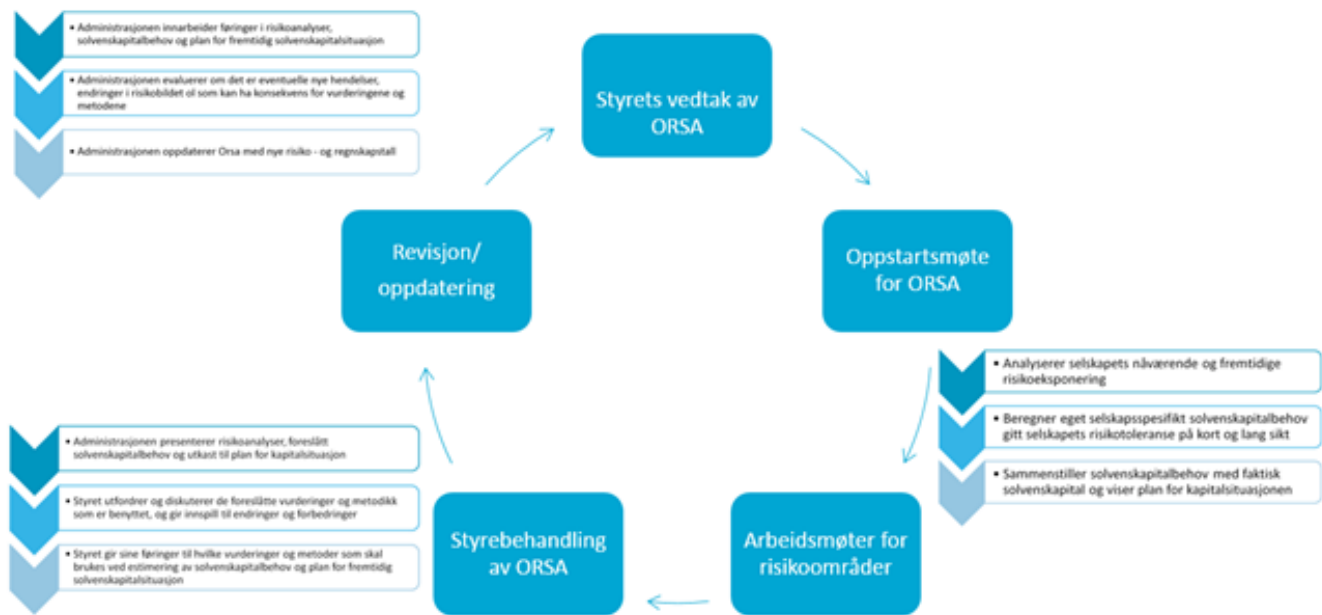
• Administrasjonen innarbeider føringer i risikoanalyser, solvenskapitalbehov og plan for fremtidig solvenskapitalsituasjon

• Administrasjonen evaluerer om det er eventuelle nye hendelser, endringer i risikobildet ol som kan ha konsekvens for vurderingene og metodene

• Administrasjonen oppdaterer Orsa med nye risiko - og regnskapstall

Styrets vedtak av ORSA

Oppstartsmøte for ORSA

• Analyserer selskapets nåværende og fremtidige risikoeksponering

• Beregner eget selskapsspesifikt solvenskapitalbehov gitt selskapets risikotoleranse på kort og lang sikt

• Sammenstiller solvenskapitalbehov med faktisk solvenskapital og viser plan for kapitalsituasjonen

Arbeidsmøter for risikoområder

Styrebehandling av ORSA

• Administrasjonen presenterer risikoanalyser, foreslått solvenskapitalbehov og utkast til plan for kapitalsituasjon

• Styret utfordrer og diskuterer de foreslåtte vurderinger og metodikk som er benyttet, og gir innspill til endringer og forbedringer

• Styret gir sine føringer til hvilke vurderinger og metoder som skal brukes ved estimering av solvenskapitalbehov og plan for fremtidig solvenskapitalsituasjon

Revisjon/ oppdatering